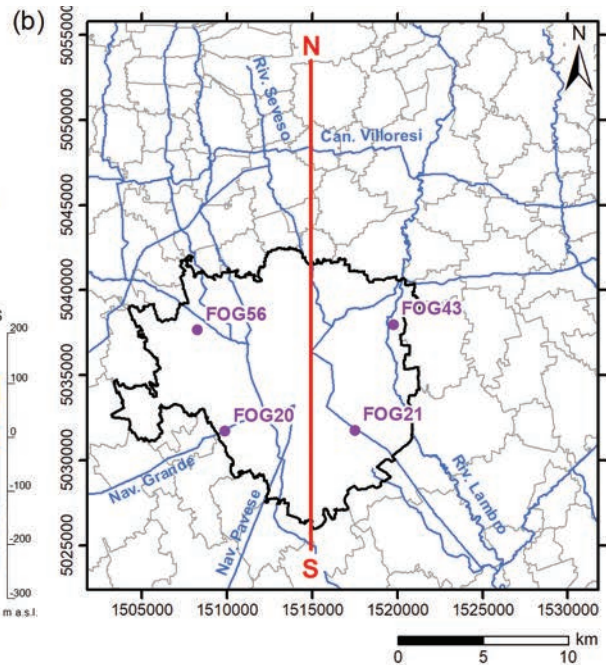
(b)

N

N

Riv. Seveso

Can. Villoresi

FOG56

FOG43

FOG20

FOG21

Nav. Grande

Nav. Pavese

Riv. Lambro

S

5055000
5050000
5045000
5040000
5035000
5030000
5025000

1505000
1510000
1515000
1520000
1525000
1530000

200
100
0
-100
-200
-300
m a.s.l.

km
0
5
10